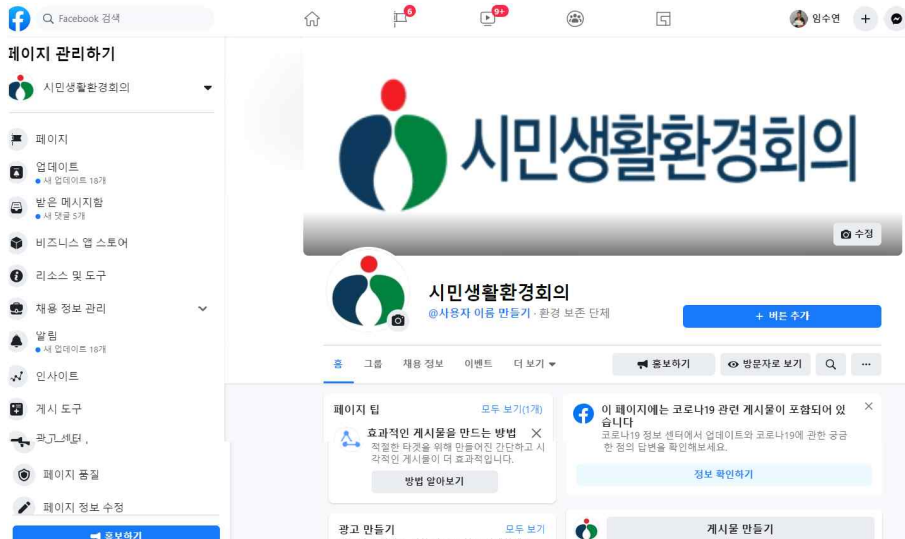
Facebook 검색

6
9+

임수연

페이지 관리하기

시민생활환경회의

페이지

업데이트
새 업데이트 18개

받은 메시지함
새 댓글 5개

비즈니스 앱 스토어

리소스 및 도구

채용 정보 관리

알림
새 업데이트 18개

인사이트

게시 도구

광고센터

페이지 품질

페이지 정보 수정

홍보하기

시민생활환경회의

수정

시민생활환경회의
@사용자 이름 만들기 · 환경 보존 단체

+ 버튼 추가

홈 그룹 채용 정보 이벤트 더 보기

홍보하기
방문자로 보기

페이지 팁
모두 보기(1개)

효과적인 게시물을 만드는 방법
적절한 타겟을 위해 만들어진 간단하고 시각적인 게시물이 더 효과적입니다.

방법 알아보기

이 페이지에는 코로나19 관련 게시물이 포함되어 있습니다
코로나19 정보 센터에서 업데이트와 코로나19에 관한 궁금한 점의 답변을 확인해보세요.

정보 확인하기

광고 만들기
모두 보기

게시물 만들기